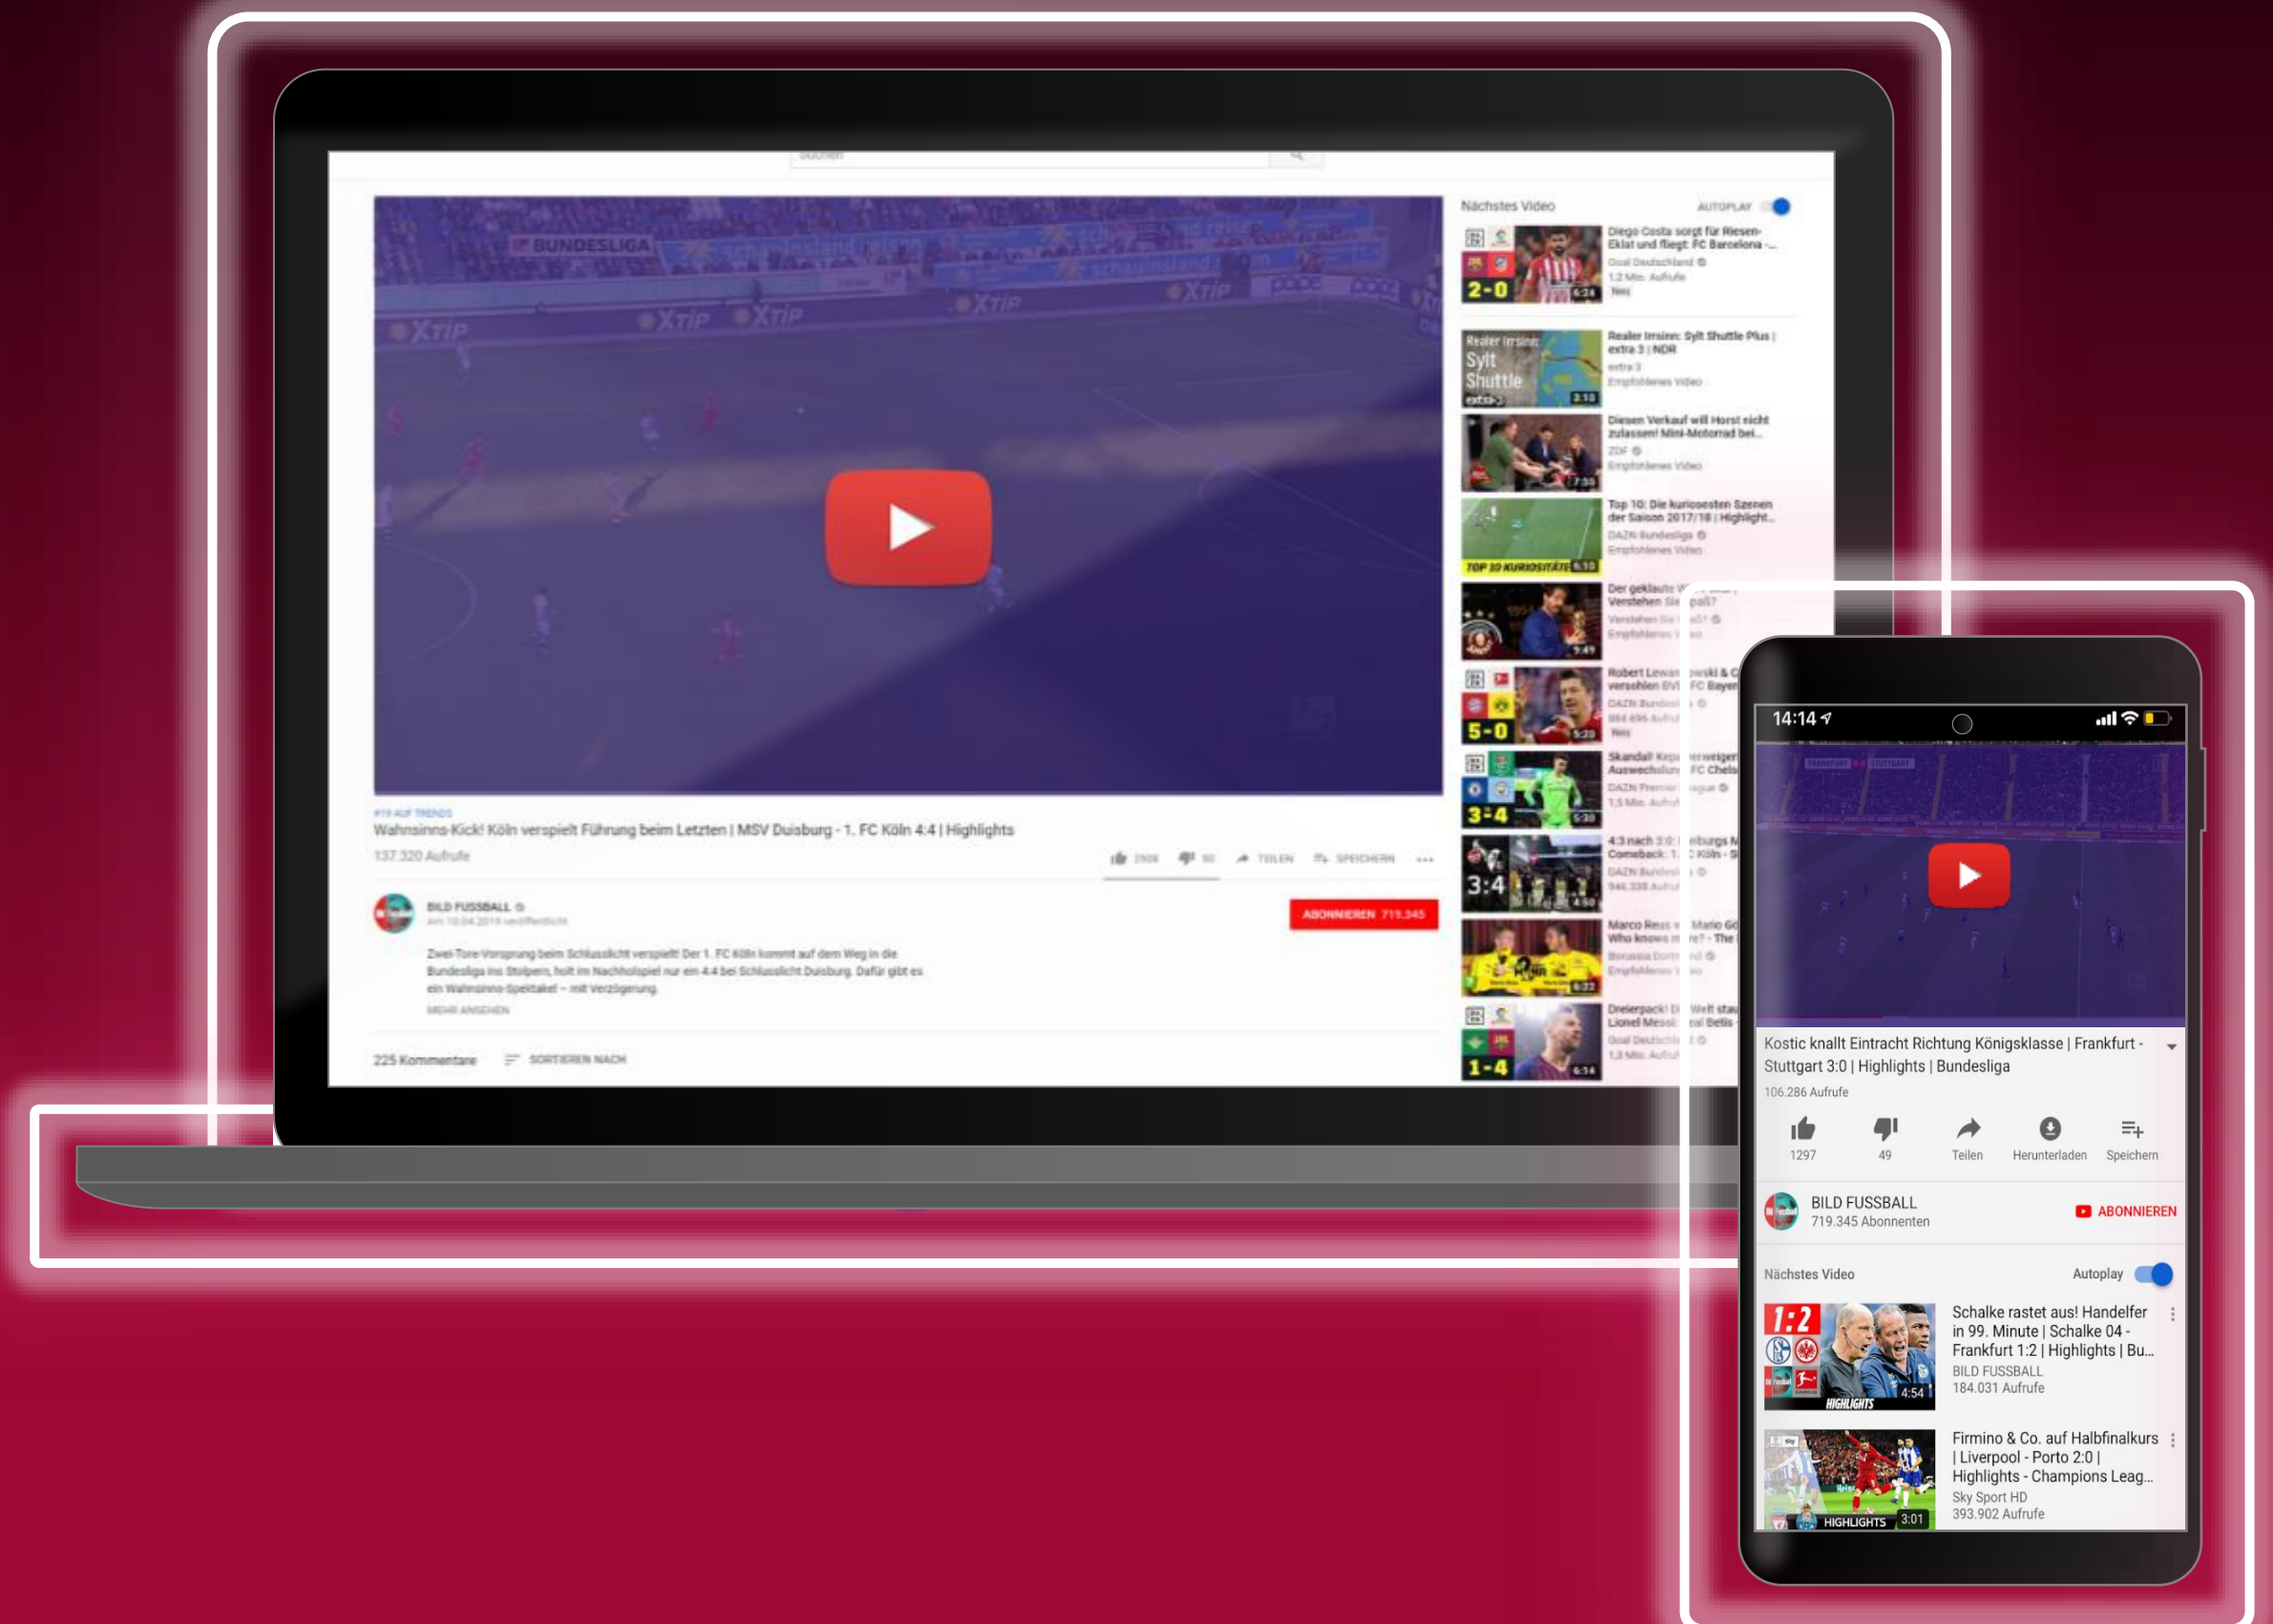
Suchen

BUNDESLIGA

Nächstes Video AUTOPLAY

2-0 6:24
Diego Costa sorgt für Riesen-Eklat und fliegt: FC Barcelona -...
Goal Deutschland
1,2 Mio. Aufrufe
Neu

Realer Irrsinn: Sylt Shuttle extra 3 3:10
Realer Irrsinn: Sylt Shuttle Plus | extra 3 | NDR
extra 3
Empfohlenes Video

7:33
Diesen Verkauf will Horst nicht zulassen! Mini-Motorrad bei...
ZDF
Empfohlenes Video

TOP 10 KURIOSITÄTEN 6:10
Top 10: Die kuriosesten Szenen der Saison 2017/18 | Highlight...
DAZN Bundesliga
Empfohlenes Video

9:49
Der geklaute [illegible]
Verstehen Sie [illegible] paß?
Verstehen Sie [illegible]
Empfohlenes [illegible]

5-0 5:20
Robert Lewan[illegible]owski & C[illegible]
versohlen BVB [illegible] FC Bayern
DAZN Bundesl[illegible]
884.696 Aufruf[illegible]
Neu

3-4 5:30
Skandal! Kep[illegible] verweigert Auswechslung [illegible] FC Chelsea
DAZN Premier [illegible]ague
1,5 Mio. Aufruf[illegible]

3:4 4:50
4:3 nach 3:0: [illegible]burgs M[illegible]
Comeback: 1. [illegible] Köln - S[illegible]
DAZN Bundesl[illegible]
346.338 Aufruf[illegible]

6:22
Marco Reus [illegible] Mario G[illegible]
Who knows m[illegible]re? - The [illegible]
Borussia Dort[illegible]nd
Empfohlenes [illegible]

1-4 6:14
Dreierpack! D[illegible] Welt stau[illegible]
Lionel Messi: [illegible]eal Betis
Goal Deutschl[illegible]
1,3 Mio. Aufruf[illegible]

#19 AUF TRENDS
Wahnsinns-Kick! Köln verspielt Führung beim Letzten | MSV Duisburg - 1. FC Köln 4:4 | Highlights
137.320 Aufrufe
2908 50 TEILEN SPEICHERN ...

BILD FUSSBALL
Am 10.04.2019 veröffentlicht
ABONNIEREN 719.345

Zwei-Tore-Vorsprung beim Schlusslicht verspielt! Der 1. FC Köln kommt auf dem Weg in die Bundesliga ins Stolpern, holt im Nachholspiel nur ein 4:4 bei Schlusslicht Duisburg. Dafür gibt es ein Wahnsinns-Spektakel – mit Verzögerung.
MEHR ANSEHEN

225 Kommentare SORTIEREN NACH

14:14

Kostic knallt Eintracht Richtung Königsklasse | Frankfurt - Stuttgart 3:0 | Highlights | Bundesliga
106.286 Aufrufe
1297 49 Teilen Herunterladen Speichern

BILD FUSSBALL
719.345 Abonnenten
ABONNIEREN

Nächstes Video Autoplay

1:2 HIGHLIGHTS 4:54
Schalke rastet aus! Handelfer in 99. Minute | Schalke 04 - Frankfurt 1:2 | Highlights | Bu...
BILD FUSSBALL
184.031 Aufrufe

HIGHLIGHTS 3:01
Firmino & Co. auf Halbfinalkurs | Liverpool - Porto 2:0 | Highlights - Champions Leag...
Sky Sport HD
393.902 Aufrufe